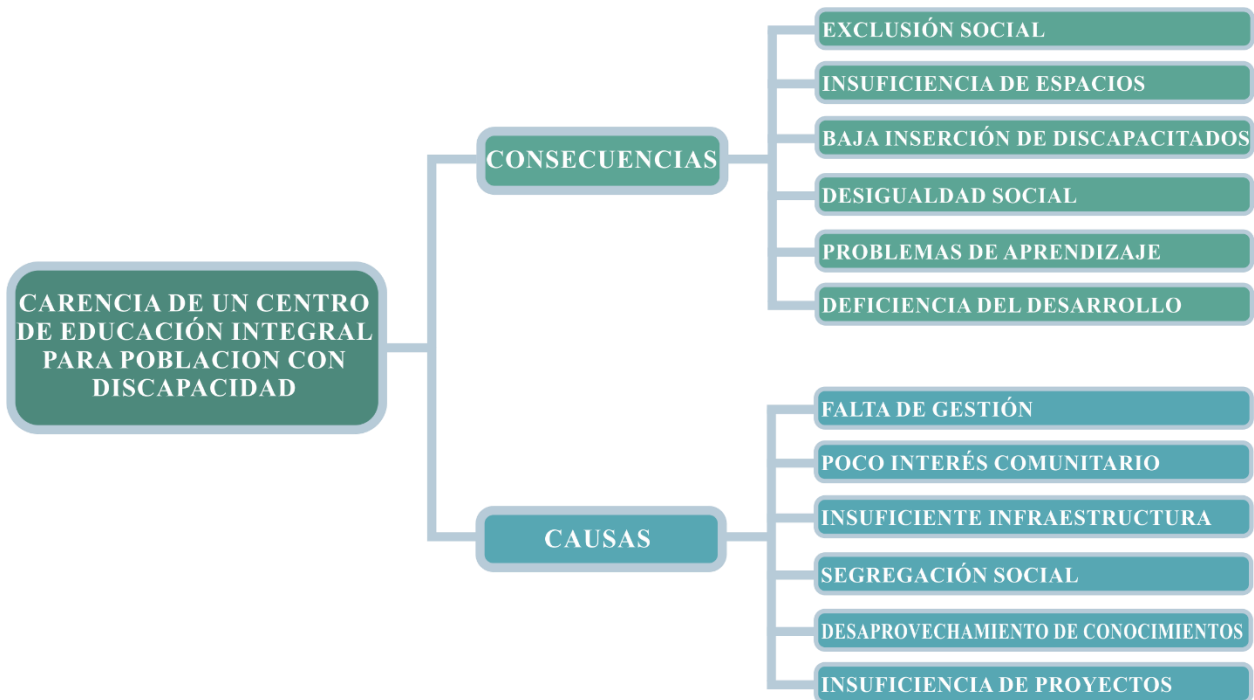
CARENCIA DE UN CENTRO DE EDUCACIÓN INTEGRAL PARA POBLACION CON DISCAPACIDAD

CONSECUENCIAS

EXCLUSIÓN SOCIAL

INSUFICIENCIA DE ESPACIOS

BAJA INSERCIÓN DE DISCAPACITADOS

DESIGUALDAD SOCIAL

PROBLEMAS DE APRENDIZAJE

DEFICIENCIA DEL DESARROLLO

CAUSAS

FALTA DE GESTIÓN

POCO INTERÉS COMUNITARIO

INSUFICIENTE INFRAESTRUCTURA

SEGREGACIÓN SOCIAL

DESAPROVECHAMIENTO DE CONOCIMIENTOS

INSUFICIENCIA DE PROYECTOS